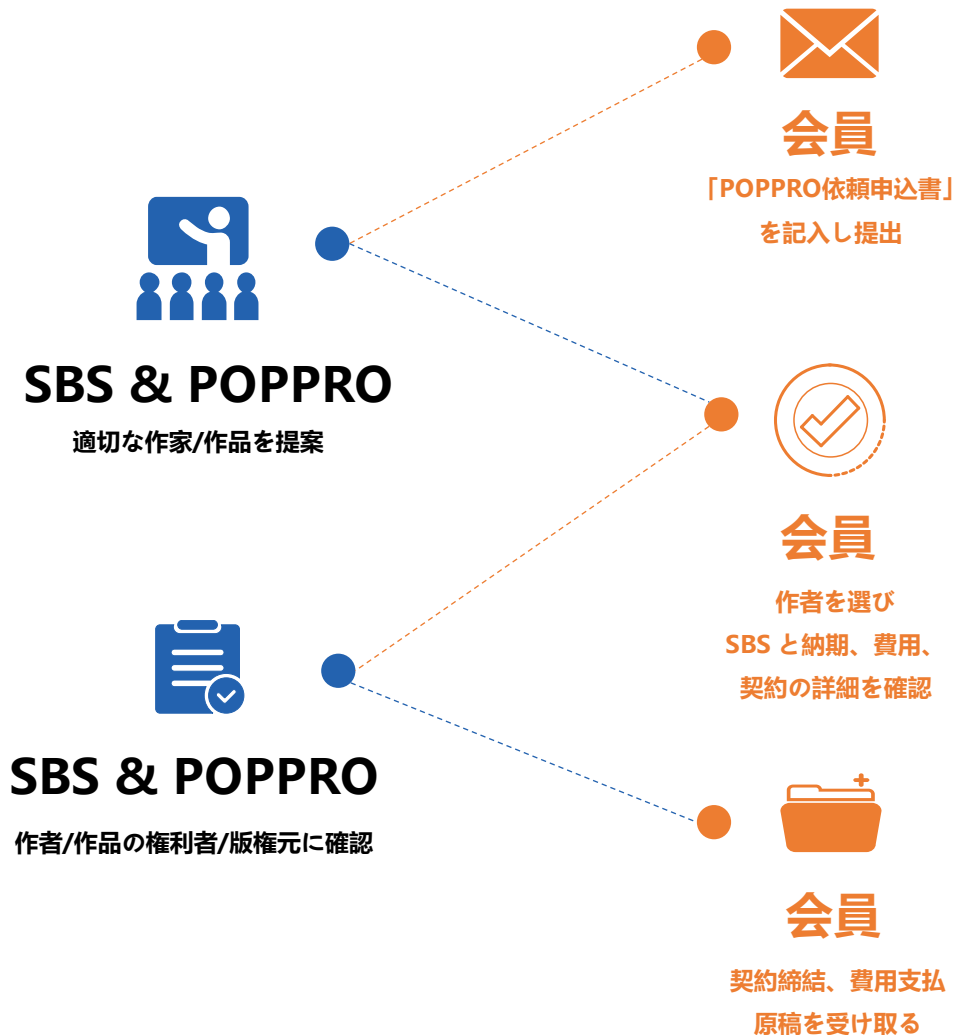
会員

「POPPRO依頼申込書」を記入し提出

SBS & POPPRO

適切な作家/作品を提案

会員

作者を選び SBS と納期、費用、契約の詳細を確認

SBS & POPPRO

作者/作品の権利者/版権元に確認

会員

契約締結、費用支払 原稿を受け取る